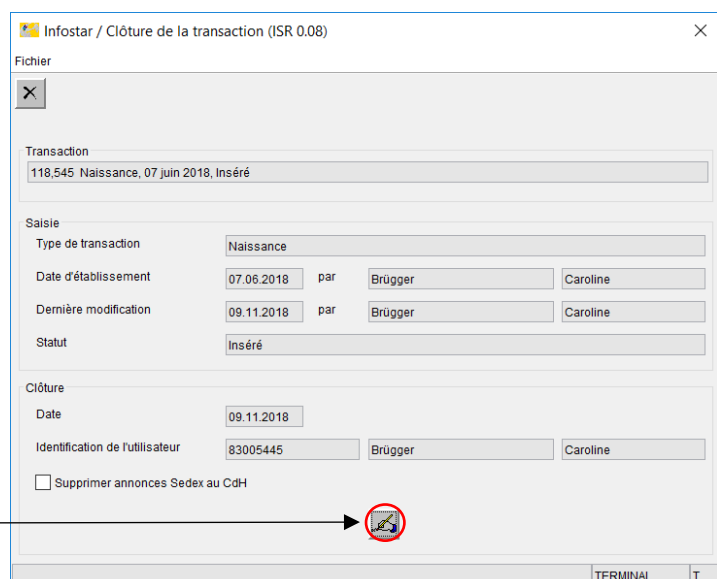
Infostar / Clôture de la transaction (ISR 0.08)

Fichier

Transaction

118,545 Naissance, 07 juin 2018, Inséré

Saisie

Type de transaction Naissance

Date d'établissement 07.06.2018 par Brügger Caroline

Dernière modification 09.11.2018 par Brügger Caroline

Statut Inséré

Clôture

Date 09.11.2018

Identification de l'utilisateur 83005445 Brügger Caroline

Supprimer annonces Sedex au CdH

TERMINAL T